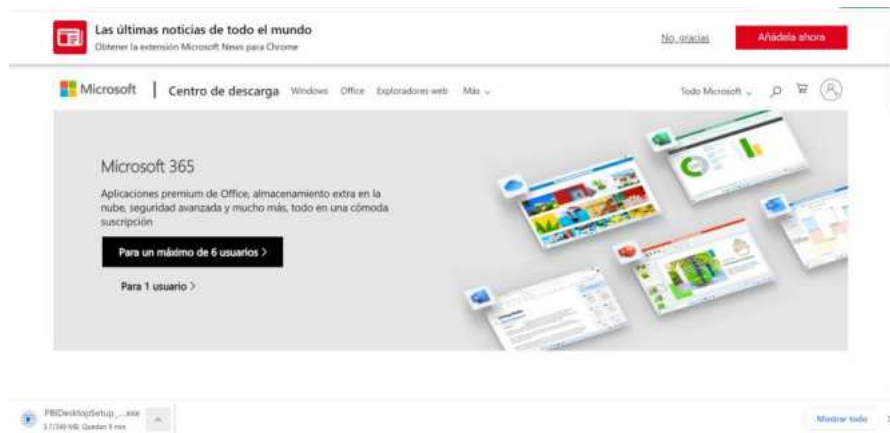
Las últimas noticias de todo el mundo
Obtener la extensión Microsoft News para Chrome

No, gracias

Añádela ahora

Microsoft | Centro de descarga Windows Office Exploradores web Más

Todo Microsoft

Microsoft 365

Aplicaciones premium de Office, almacenamiento extra en la nube, seguridad avanzada y mucho más, todo en una cómoda suscripción

Para un máximo de 6 usuarios >

Para 1 usuario >

PBIDesktopSetup_....exe
3.7/349 MB, Quedan 3 min

Mostrar todo